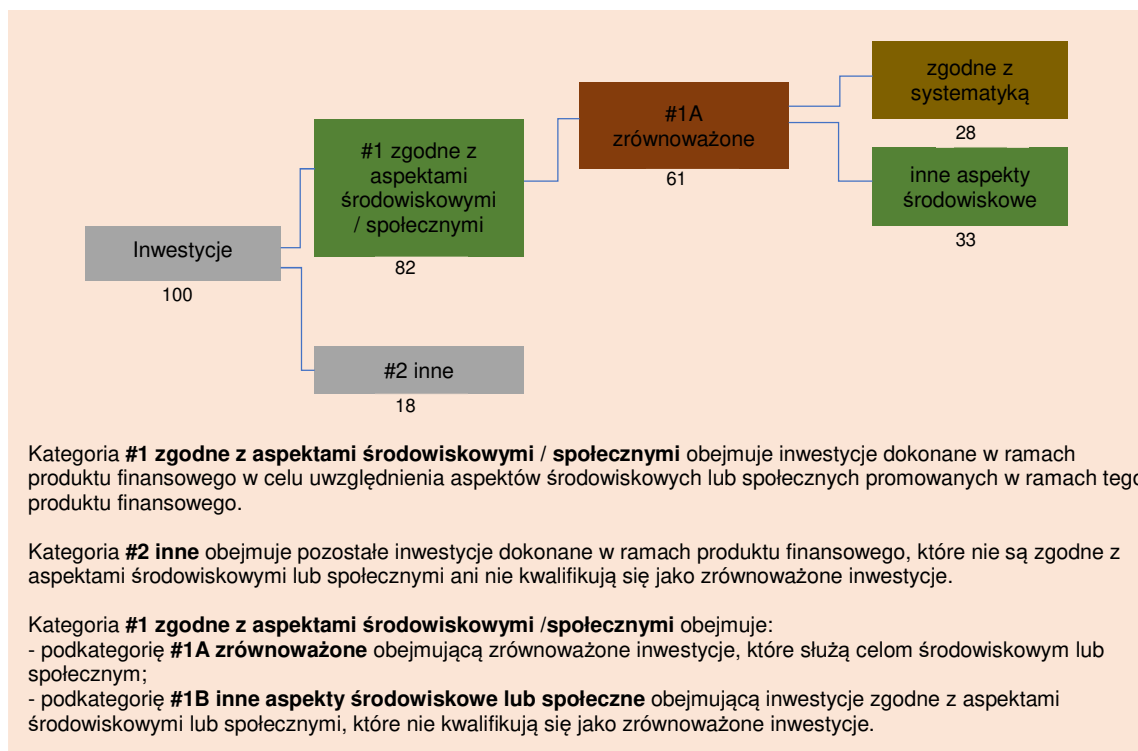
Inwestycje

100

#1 zgodne z aspektami środowiskowymi / społecznymi

82

#2 inne

18

#1A zrównoważone

61

zgodne z systematyką

28

inne aspekty środowiskowe

33

Kategoria **#1 zgodne z aspektami środowiskowymi** / **społecznymi** obejmuje inwestycje dokonane w ramach produktu finansowego w celu uwzględnienia aspektów środowiskowych lub społecznych promowanych w ramach tego produktu finansowego.

Kategoria **#2 inne** obejmuje pozostałe inwestycje dokonane w ramach produktu finansowego, które nie są zgodne z aspektami środowiskowymi lub społecznymi ani nie kwalifikują się jako zrównoważone inwestycje.

Kategoria **#1 zgodne z aspektami środowiskowymi** /**społecznymi** obejmuje:
- podkategorię **#1A zrównoważone** obejmującą zrównoważone inwestycje, które służą celom środowiskowym lub społecznym;
- podkategorię **#1B inne aspekty środowiskowe lub społeczne** obejmującą inwestycje zgodne z aspektami środowiskowymi lub społecznymi, które nie kwalifikują się jako zrównoważone inwestycje.